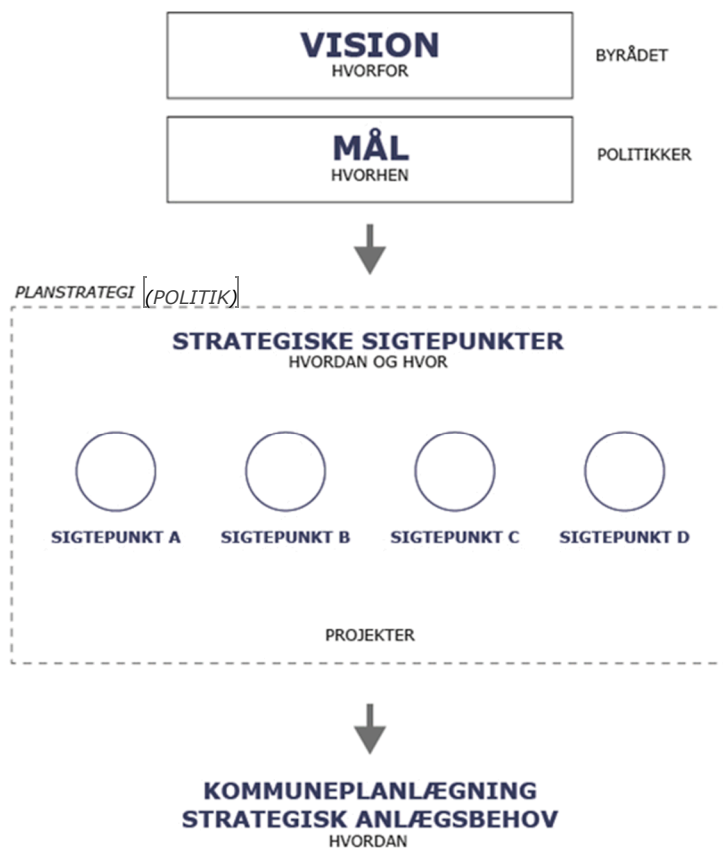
VISION
HVORFOR

BYRÅDET

MÅL
HVORHEN

POLITIKKER

PLANSTRATEGI (POLITIK)

STRATEGISKE SIGTEPUNKTER
HVORDAN OG HVOR

SIGTEPUNKT A

SIGTEPUNKT B

SIGTEPUNKT C

SIGTEPUNKT D

PROJEKTER

KOMMUNEPLANLÆGNING
STRATEGISK ANLÆGSBEHOV
HVORDAN